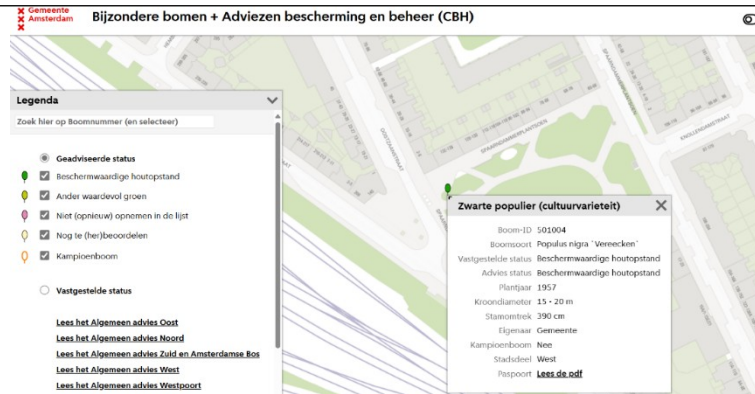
Gemeente Amsterdam

Bijzondere bomen + Adviezen bescherming en beheer (CBH)

Legenda

Zoek hier op Boomnummer (en selecteer)

Geadviseerde status

Beschermwaardige houtopstand

Ander waardevol groen

Niet (opnieuw) opnemen in de lijst

Nog te (her)beoordelen

Kampioenboom

Vastgestelde status

Lees het Algemeen advies Oost

Lees het Algemeen advies Noord

Lees het Algemeen advies Zuid en Amsterdamse Bos

Lees het Algemeen advies West

Lees het Algemeen advies Westpoort

Zwarte populier (cultuurvarieteit)

| | |
|---|---|
| Boom-ID | 501004 |
| Boomsoort | Populus nigra 'Vereecken' |
| Vastgestelde status | Beschermwaardige houtopstand |
| Advies status | Beschermwaardige houtopstand |
| Plantjaar | 1957 |
| Kroondiameter | 15 - 20 m |
| Stamomtrek | 390 cm |
| Eigenaar | Gemeente |
| Kampioenboom | Nee |
| Stadsdeel | West |
| Paspoort | Lees de pdf |